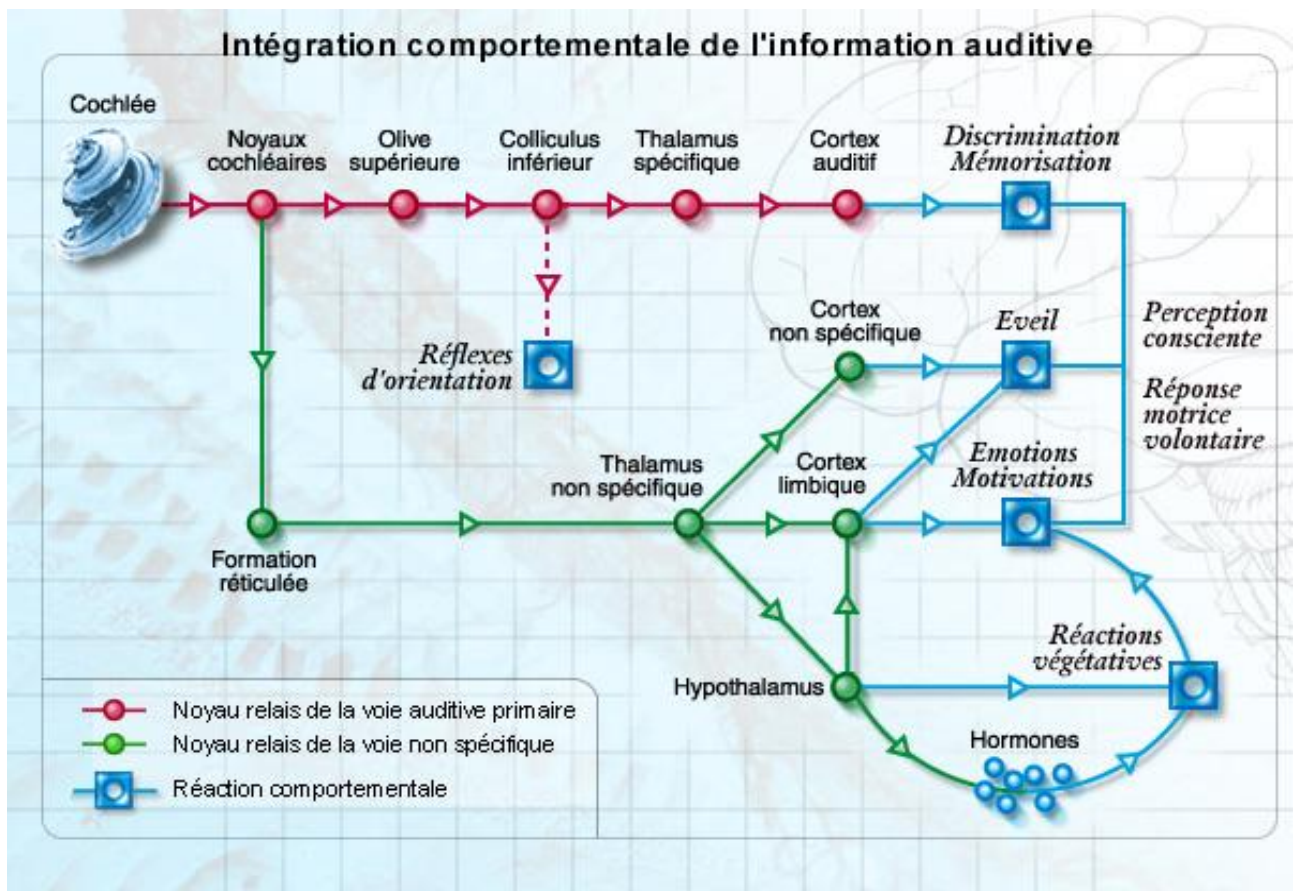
Intégration comportementale de l'information auditive

Cochlée

Noyaux cochléaires

Olive supérieure

Colliculus inférieur

Thalamus spécifique

Cortex auditif

Discrimination Mémorisation

Réflexes d'orientation

Cortex non spécifique

Eveil

Perception consciente

Réponse motrice volontaire

Thalamus non spécifique

Cortex limbique

Emotions Motivations

Formation réticulée

Réactions végétatives

Hypothalamus

Hormones

Noyau relais de la voie auditive primaire

Noyau relais de la voie non spécifique

Réaction comportementale